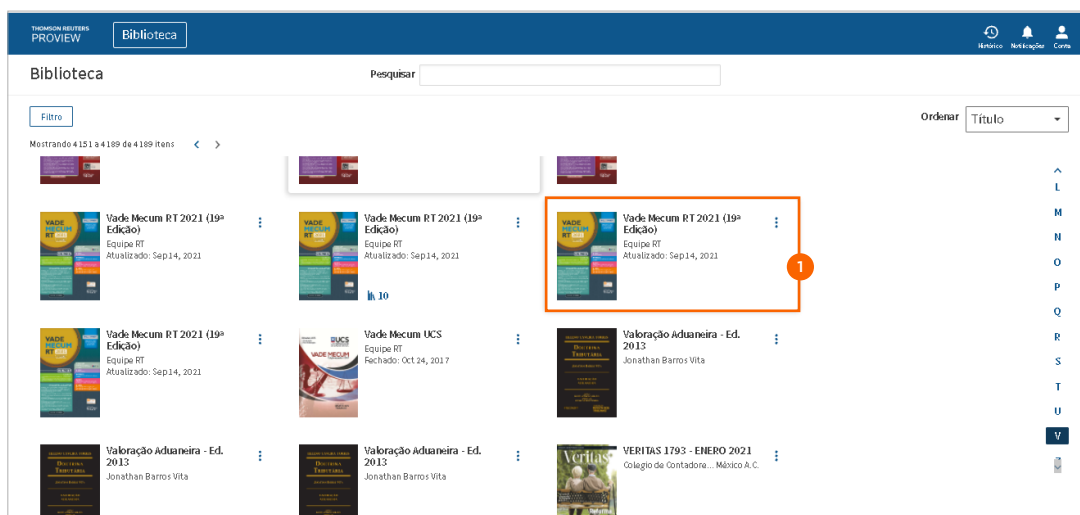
THOMSON REUTERS PROVIEW

Biblioteca

Histórico Notificações Conta

Biblioteca

Pesquisar

Filtro

Ordenar Título

Mostrando 4 151 a 4 189 de 4 189 itens

Vade Mecum RT 2021 (19ª Edição)
Equipe RT
Atualizado: Sep 14, 2021

Vade Mecum RT 2021 (19ª Edição)
Equipe RT
Atualizado: Sep 14, 2021
10

Vade Mecum RT 2021 (19ª Edição)
Equipe RT
Atualizado: Sep 14, 2021

1

Vade Mecum RT 2021 (19ª Edição)
Equipe RT
Atualizado: Sep 14, 2021

Vade Mecum UCS
Equipe RT
Fechado: Oct 24, 2017

Valoração Aduaneira - Ed. 2013
Jonathan Barros Vita

Valoração Aduaneira - Ed. 2013
Jonathan Barros Vita

Valoração Aduaneira - Ed. 2013
Jonathan Barros Vita

VERITAS 1793 - ENERO 2021
Colegio de Contadore... México A.C.

L
M
N
O
P
Q
R
S
T
U
V